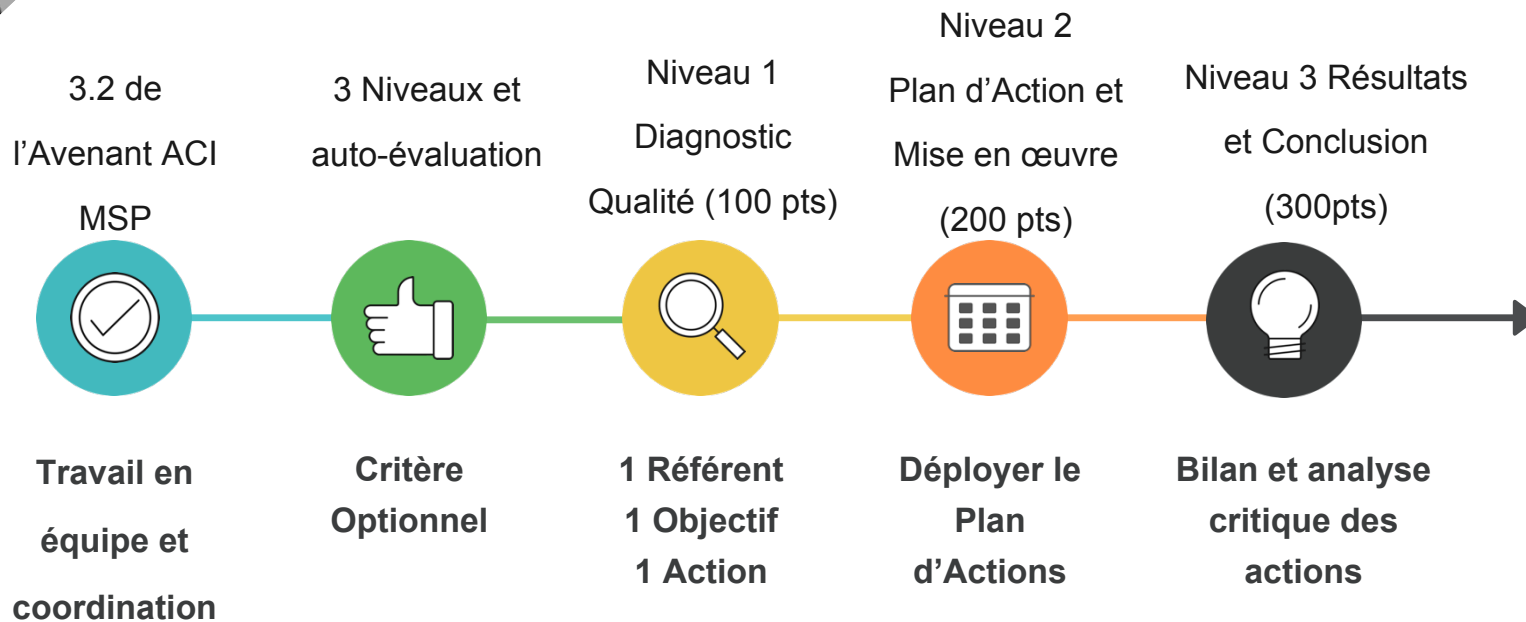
3.2 de l’Avenant ACI MSP

3 Niveaux et auto-évaluation

Niveau 1 Diagnostic Qualité (100 pts)

Niveau 2 Plan d’Action et Mise en œuvre (200 pts)

Niveau 3 Résultats et Conclusion (300pts)

Travail en équipe et coordination

Critère Optionnel

1 Référent
1 Objectif
1 Action

Déployer le Plan d’Actions

Bilan et analyse critique des actions